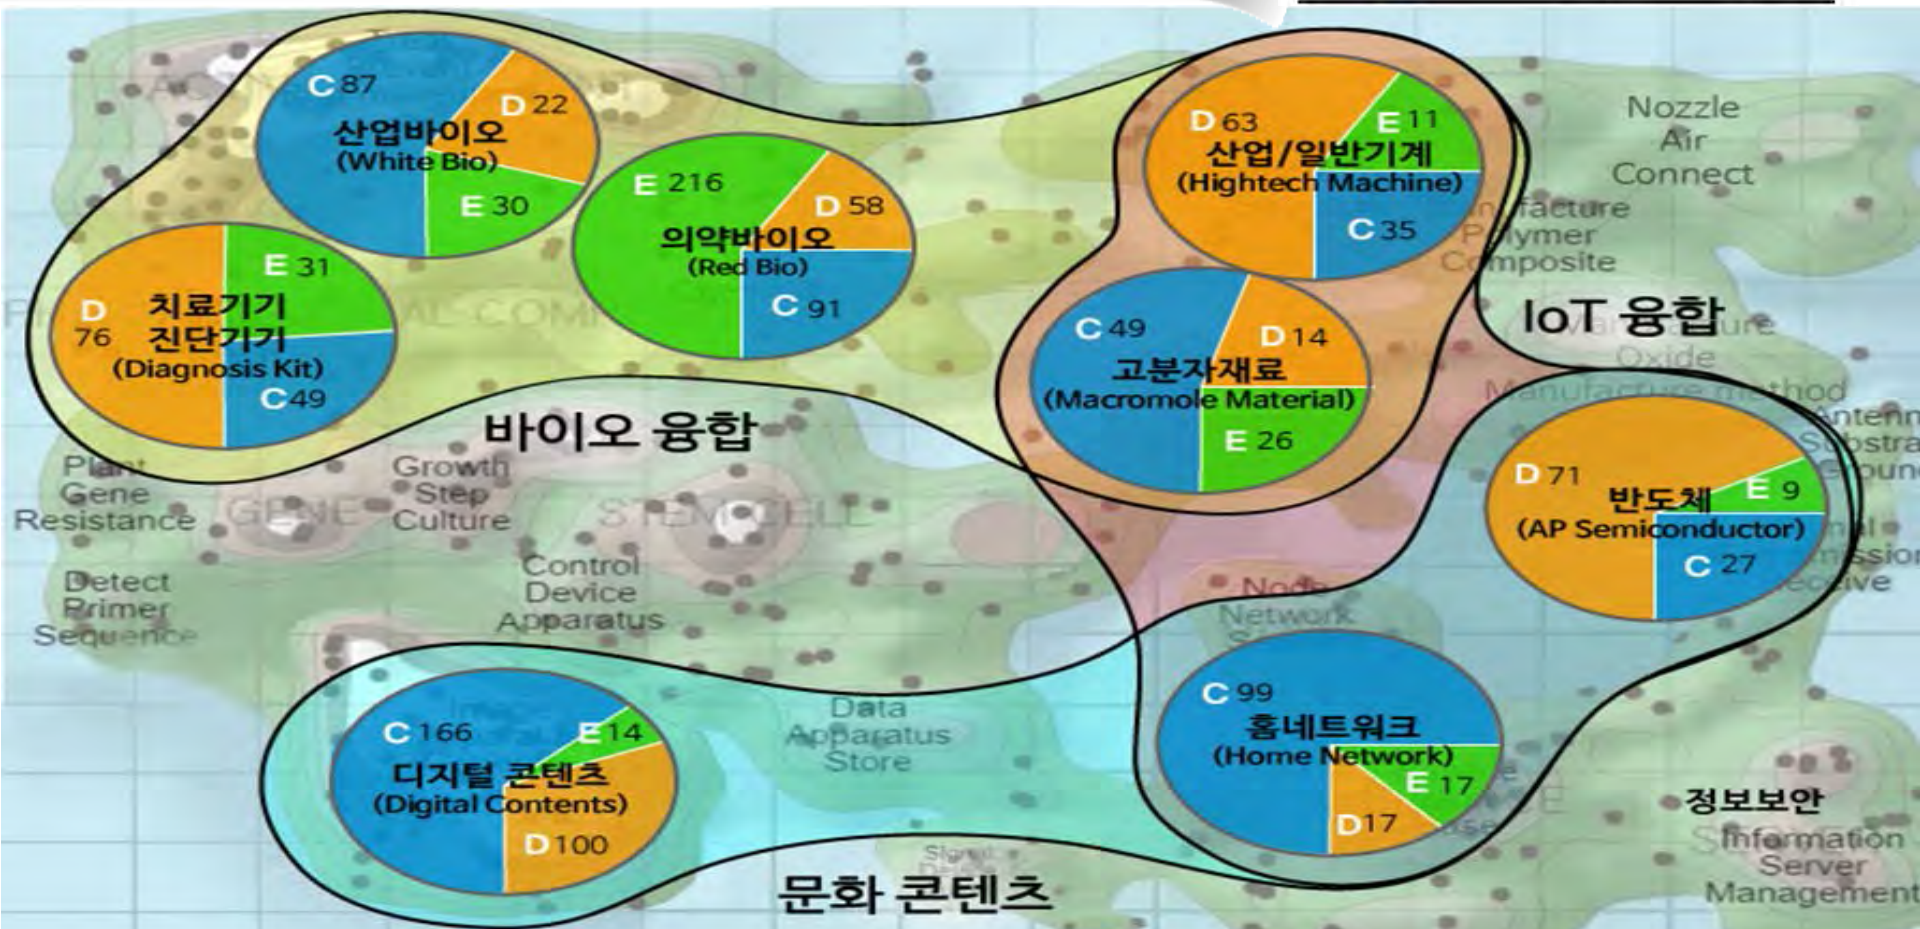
C 87
D 22
산업바이오
(White Bio)
E 30

E 216
D 58
의약바이오
(Red Bio)
C 91

E 31
D 76
치료기기
진단기기
(Diagnosis Kit)
C 49

바이오 융합

D 63
E 11
산업/일반기계
(Hightech Machine)
C 35

C 49
D 14
고분자재료
(Macromole Material)
E 26

Nozzle
Air
Connect

IoT 융합

D 71
반도체
E 9
(AP Semiconductor)
C 27

Plant
Gene
Resistance

Growth
Step
Culture

GENE

STEM CELL

Detect
Primer
Sequence

Control
Device
Apparatus

Node
Network

C 99
홈네트워크
(Home Network)
E 17
D 17

C 166
E 14
디지털 콘텐츠
(Digital Contents)
D 100

Data
Apparatus
Store

문화 콘텐츠

정보보안
Information
Server
Management